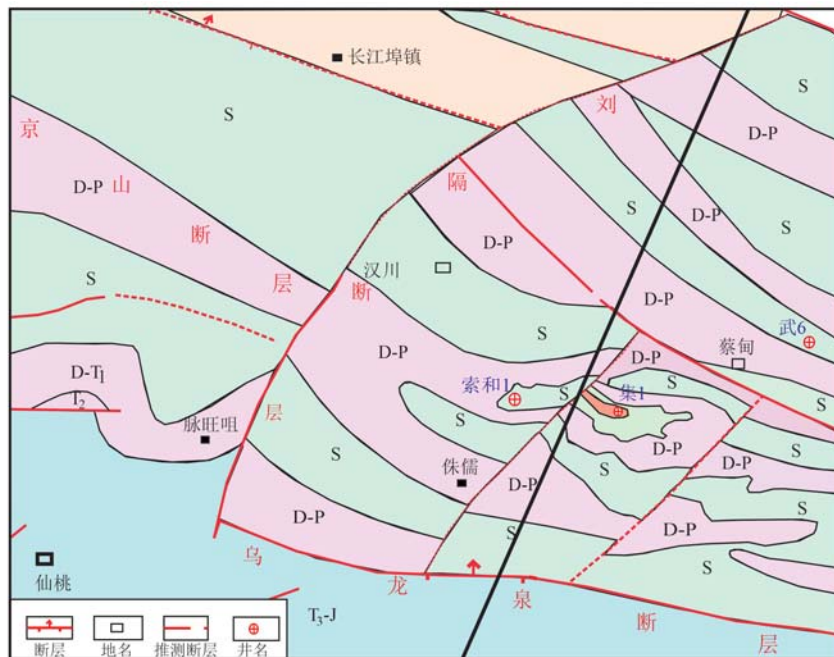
长江埠镇

S

京

刘

S

D-P

山

D-P

隔

S

断

D-P

S

D-P

S

汉川

层

断

D-P

S

D-P

武6

蔡甸

D-P

D-$T_1$

索和1

S

集1

S

$T_2$

脉旺咀

层

S

D-P

S

侏儒

D-P

D-P

S

D-P

S

D-P

S

乌

仙桃

龙

泉

$T_3$-J

断

层

断层 | 地名 | 推测断层 | 井名